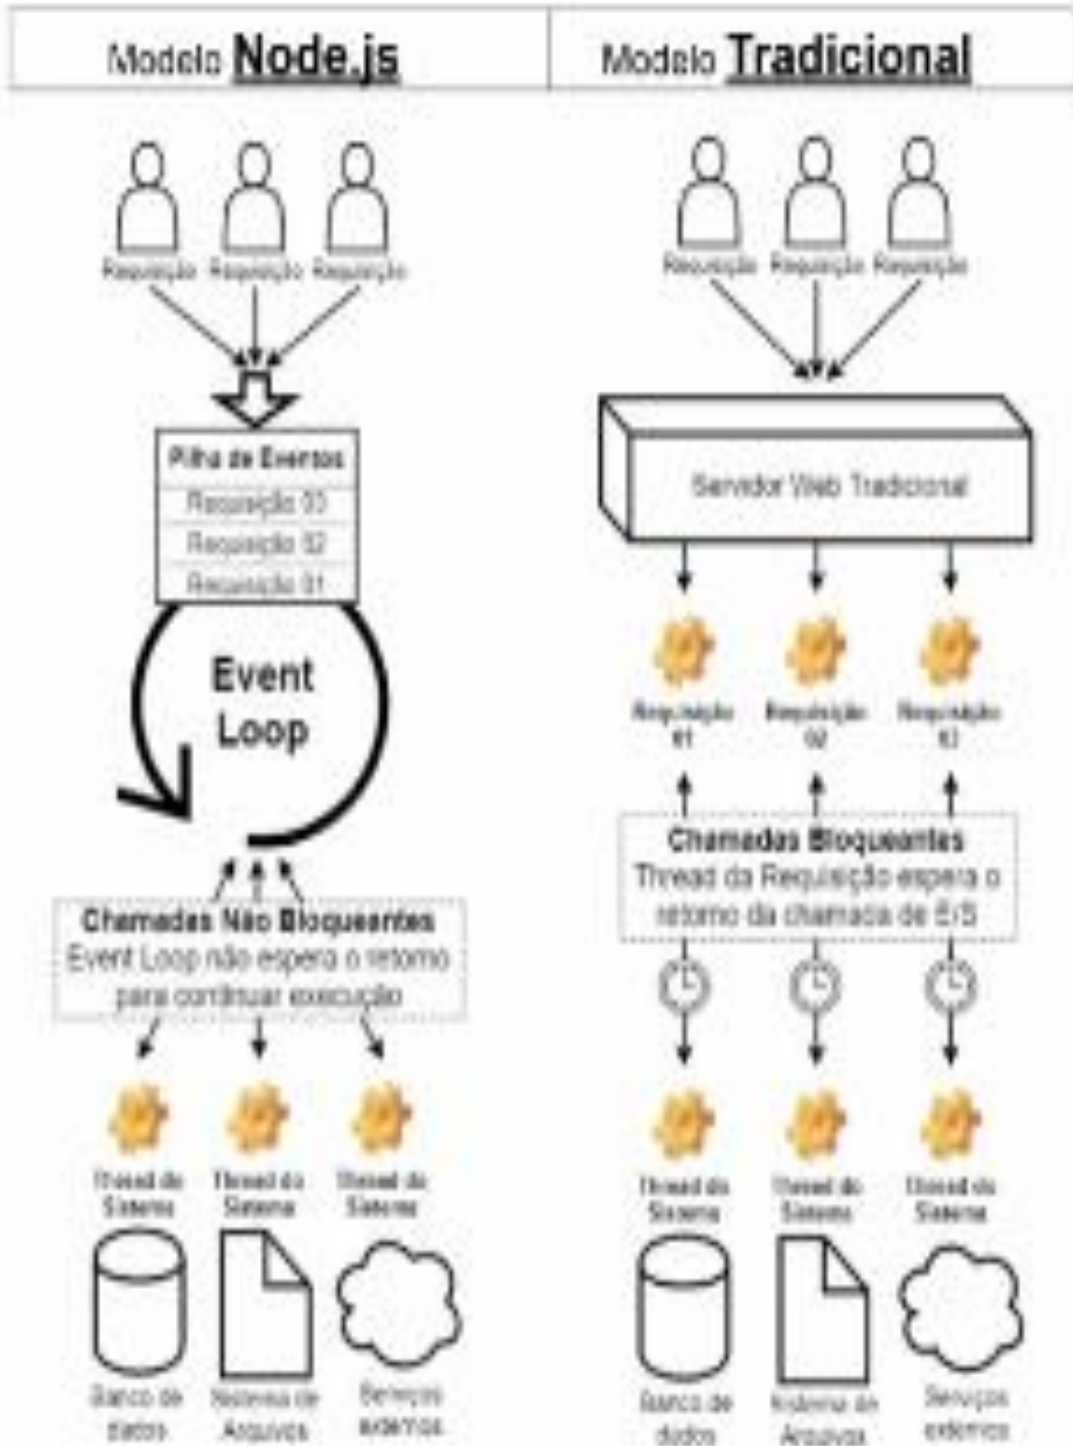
| Modelo **Node.js** | Modelo **Tradicional** |
|---|---|

Requisição Requisição Requisição

Pilha de Eventos
Requisição 03
Requisição 02
Requisição 01

Event Loop

Chamadas Não Bloqueantes
Event Loop não espera o retorno para continuar execução

Thread do Sistema
Thread do Sistema
Thread do Sistema

Banco de dados
Sistema de Arquivos
Serviços externos

Requisição Requisição Requisição

Servidor Web Tradicional

Requisição 01
Requisição 02
Requisição 03

Chamadas Bloqueantes
Thread da Requisição espera o retorno da chamada de E/S

Thread do Sistema
Thread do Sistema
Thread do Sistema

Banco de dados
Sistema de Arquivos
Serviços externos